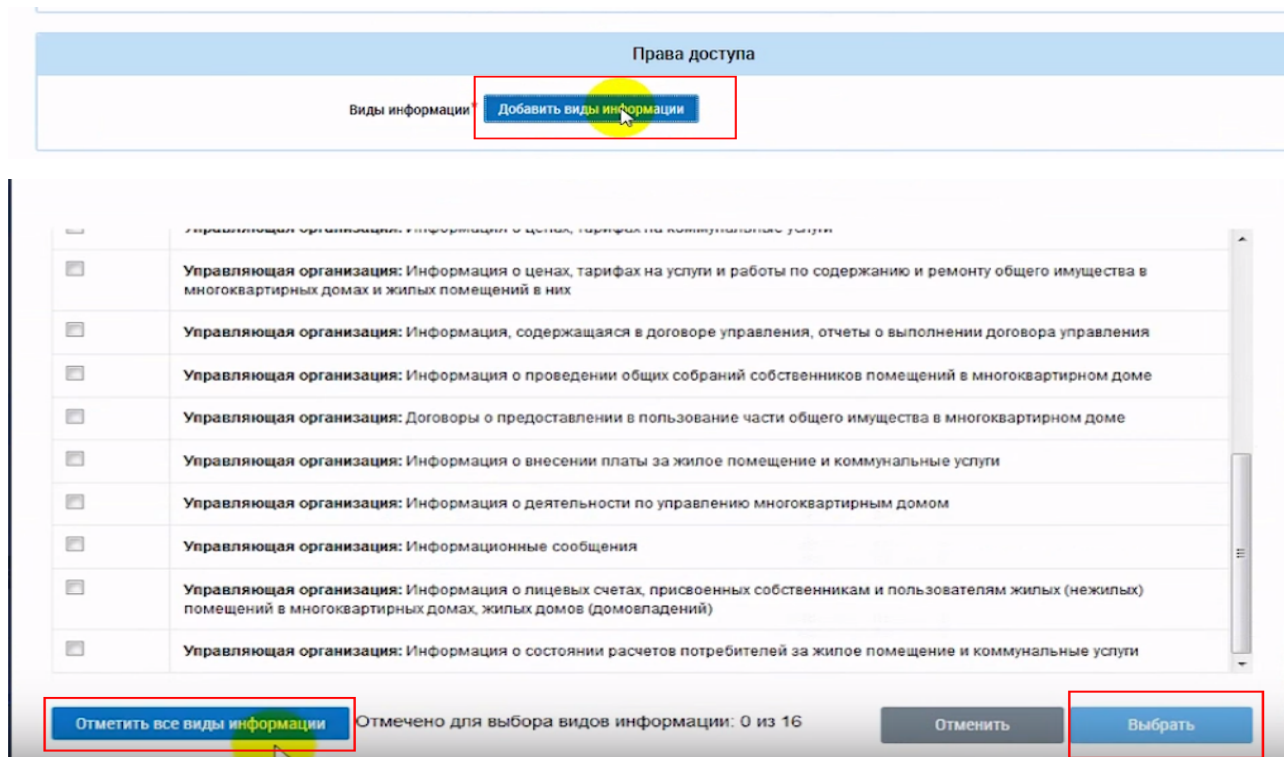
Права доступа

Виды информации * Добавить виды информации

Управляющая организация: Информация о ценах, тарифах на коммунальные услуги

Управляющая организация: Информация о ценах, тарифах на услуги и работы по содержанию и ремонту общего имущества в многоквартирных домах и жилых помещений в них

Управляющая организация: Информация, содержащаяся в договоре управления, отчеты о выполнении договора управления

Управляющая организация: Информация о проведении общих собраний собственников помещений в многоквартирном доме

Управляющая организация: Договоры о предоставлении в пользование части общего имущества в многоквартирном доме

Управляющая организация: Информация о внесении платы за жилое помещение и коммунальные услуги

Управляющая организация: Информация о деятельности по управлению многоквартирным домом

Управляющая организация: Информационные сообщения

Управляющая организация: Информация о лицевых счетах, присвоенных собственникам и пользователям жилых (нежилых) помещений в многоквартирных домах, жилых домов (домовладений)

Управляющая организация: Информация о состоянии расчетов потребителей за жилое помещение и коммунальные услуги

Отметить все виды информации

Отмечено для выбора видов информации: 0 из 16

Отменить

Выбрать